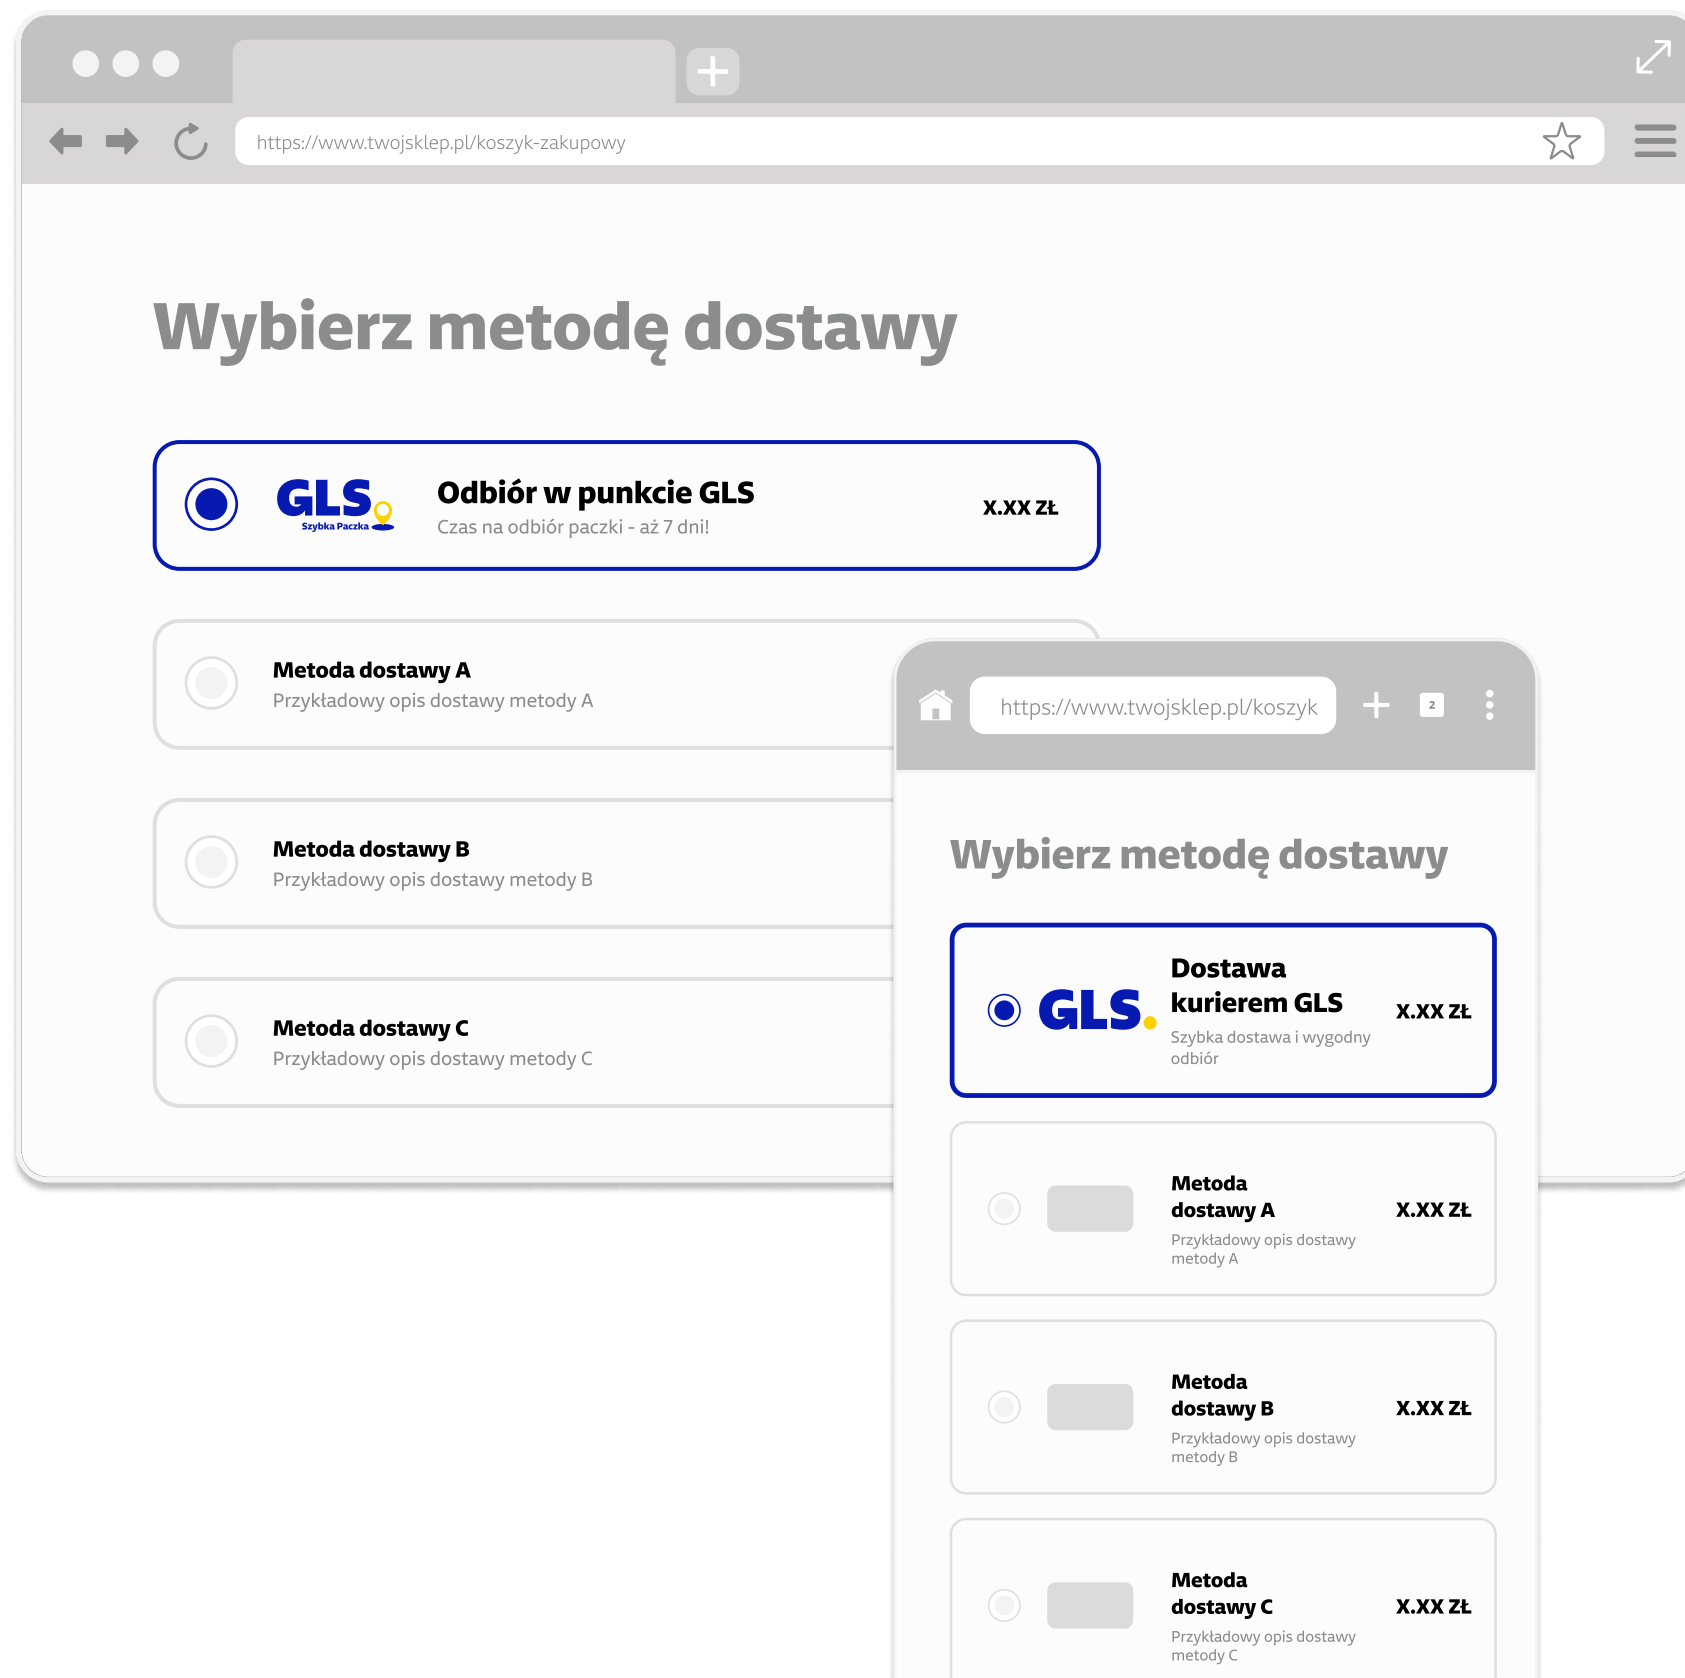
https://www.twojsklep.pl/koszyk-zakupowy

Wybierz metodę dostawy

GLS Szybka Paczka

Odbiór w punkcie GLS
Czas na odbiór paczki - aż 7 dni!
X.XX ZŁ

Metoda dostawy A
Przykładowy opis dostawy metody A

Metoda dostawy B
Przykładowy opis dostawy metody B

Metoda dostawy C
Przykładowy opis dostawy metody C

https://www.twojsklep.pl/koszyk

2

Wybierz metodę dostawy

GLS

Dostawa kurierem GLS
Szybka dostawa i wygodny odbiór
X.XX ZŁ

Metoda dostawy A
Przykładowy opis dostawy metody A
X.XX ZŁ

Metoda dostawy B
Przykładowy opis dostawy metody B
X.XX ZŁ

Metoda dostawy C
Przykładowy opis dostawy metody C
X.XX ZŁ